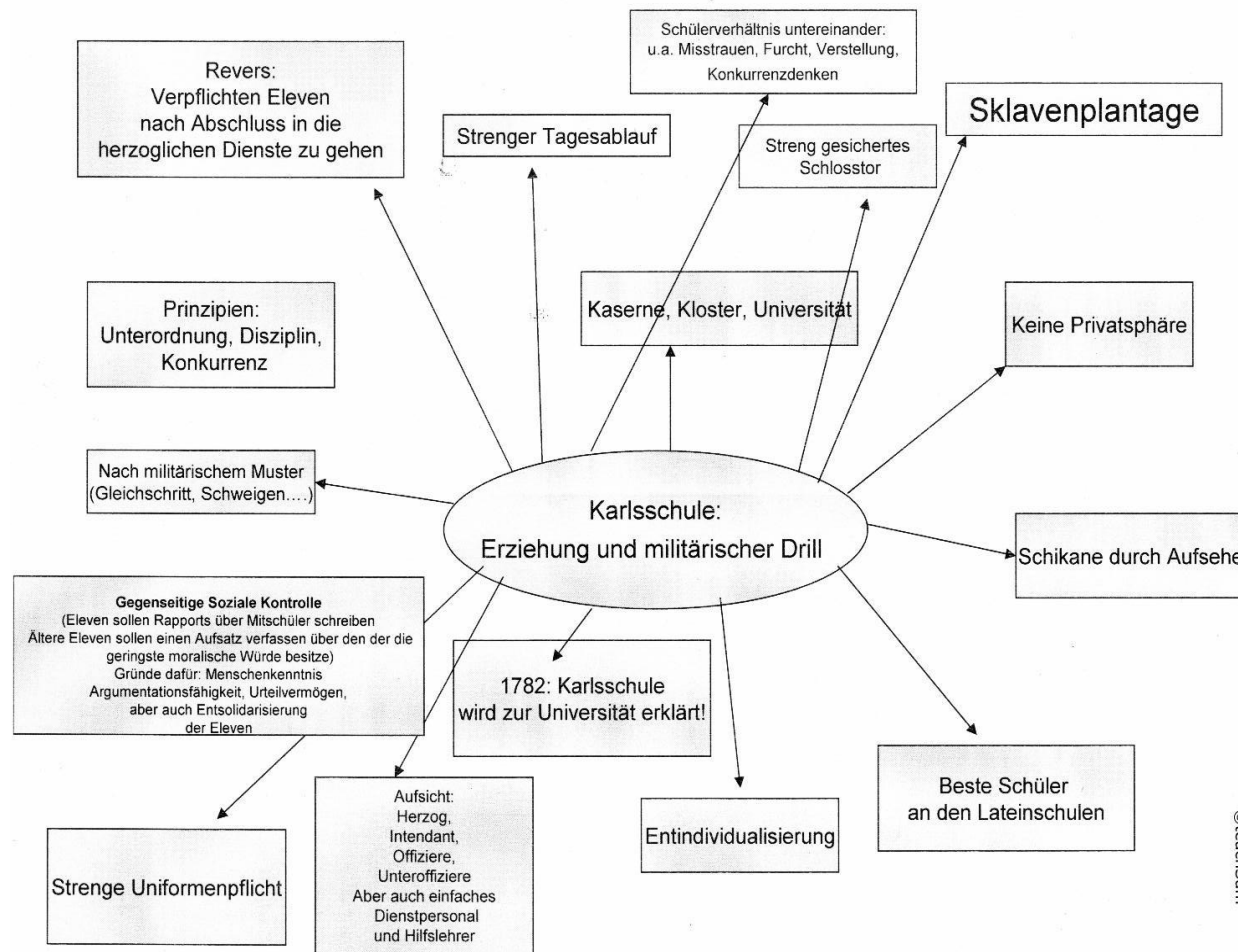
Karlsschule:
Erziehung und militärischer Drill

Revers:
Verpflichten Eleven
nach Abschluss in die
herzoglichen Dienste zu gehen

Strenger Tagesablauf

Schülerverhältnis untereinander:
u.a. Misstrauen, Furcht, Verstellung,
Konkurrenzdenken

Streng gesichertes
Schlosstor

Sklavenplantage

Prinzipien:
Unterordnung, Disziplin,
Konkurrenz

Kaserne, Kloster, Universität

Keine Privatsphäre

Nach militärischem Muster
(Gleichschritt, Schweigen….)

Schikane durch Aufsehe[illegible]

Gegenseitige Soziale Kontrolle
(Eleven sollen Rapports über Mitschüler schreiben
Ältere Eleven sollen einen Aufsatz verfassen über den der die
geringste moralische Würde besitze)
Gründe dafür: Menschenkenntnis
Argumentationsfähigkeit, Urteilvermögen,
aber auch Entsolidarisierung
der Eleven

1782: Karlsschule
wird zur Universität erklärt!

Beste Schüler
an den Lateinschulen

Strenge Uniformenpflicht

Aufsicht:
Herzog,
Intendant,
Offiziere,
Unteroffiziere
Aber auch einfaches
Dienstpersonal
und Hilfslehrer

Entindividualisierung

© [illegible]